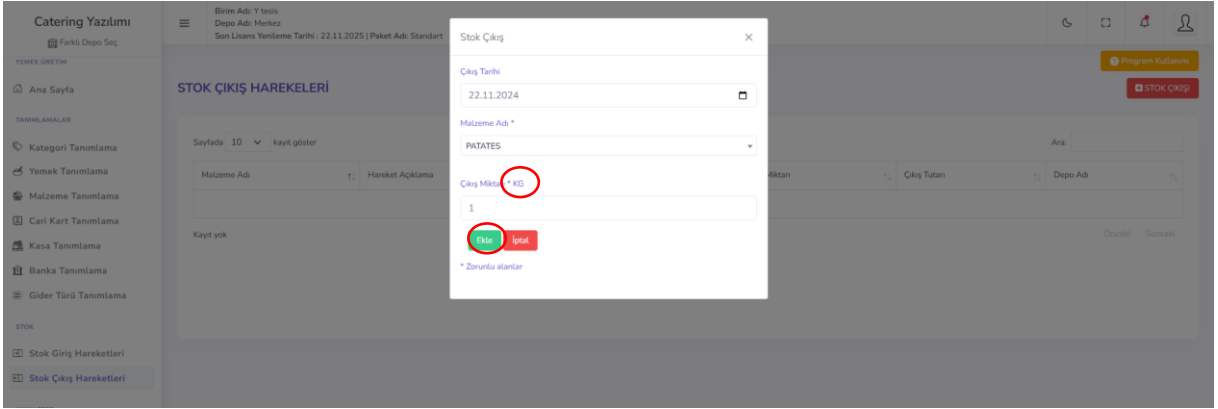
Catering Yazılımı
Farklı Depo Seç

YEMEK ÜRETİM
Ana Sayfa
TANIMLAMALAR
Kategori Tanımlama
Yemek Tanımlama
Malzeme Tanımlama
Cari Kart Tanımlama
Kasa Tanımlama
Banka Tanımlama
Gider Türü Tanımlama
STOK
Stok Giriş Hareketleri
Stok Çıkış Hareketleri

Birim Adı: Y tesis
Depo Adı: Merkez
Son Lisans Yenileme Tarihi : 22.11.2025 | Paket Adı: Standart

Program Kullanımı
STOK ÇIKIŞI

STOK ÇIKIŞ HAREKELERİ

Sayfada 10 kayıt göster
Ara:

| Malzeme Adı | Hareket Açıklama | Miktarı | Çıkış Tutarı | Depo Adı |
|---|---|---|---|---|

Kayıt yok
Önceki Sonraki

Stok Çıkış ×
Çıkış Tarihi
22.11.2024
Malzeme Adı *
PATATES
Çıkış Miktarı * KG
1
Ekle İptal
* Zorunlu alanlar